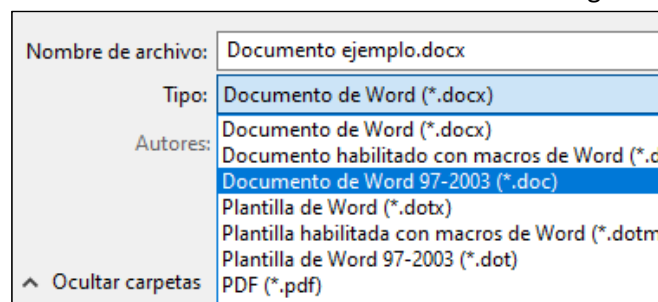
Nombre de archivo: Documento ejemplo.docx

Tipo: Documento de Word (*.docx)

Autores:

Documento de Word (*.docx)
Documento habilitado con macros de Word (*.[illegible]
Documento de Word 97-2003 (*.doc)
Plantilla de Word (*.dotx)
Plantilla habilitada con macros de Word (*.dotm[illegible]
Plantilla de Word 97-2003 (*.dot)
PDF (*.pdf)

^ Ocultar carpetas